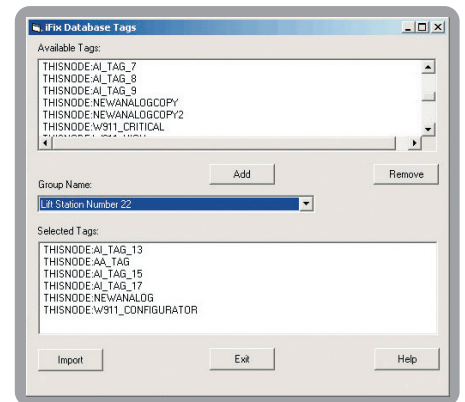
iFix Database Tags

Available Tags:

THISNODE:AI_TAG_7
THISNODE:AI_TAG_8
THISNODE:AI_TAG_9
THISNODE:NEWANALOGCOPY
THISNODE:NEWANALOGCOPY2
THISNODE:W911_CRITICAL
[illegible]

Add

Remove

Group Name:

Lift Station Number 22

Selected Tags:

THISNODE:AI_TAG_13
THISNODE:AA_TAG
THISNODE:AI_TAG_15
THISNODE:AI_TAG_17
THISNODE:NEWANALOG
THISNODE:W911_CONFIGURATOR

Import

Exit

Help